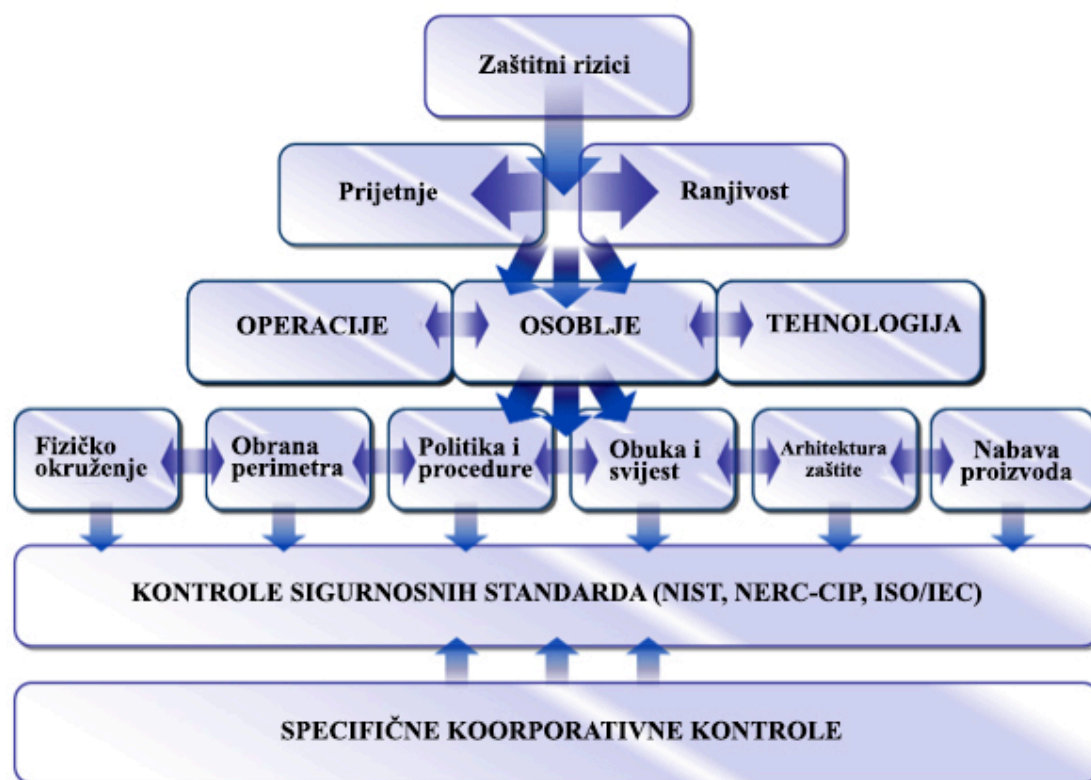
Zaštitni rizici

Prijetnje

Ranjivost

OPERACIJE

OSOBLJE

TEHNOLOGIJA

Fizičko okruženje

Obrana perimetra

Politika i procedure

Obuka i svijest

Arhitektura zaštite

Nabava proizvoda

KONTROLE SIGURNOSNIH STANDARDA (NIST, NERC-CIP, ISO/IEC)

SPECIFIČNE KOORPORATIVNE KONTROLE